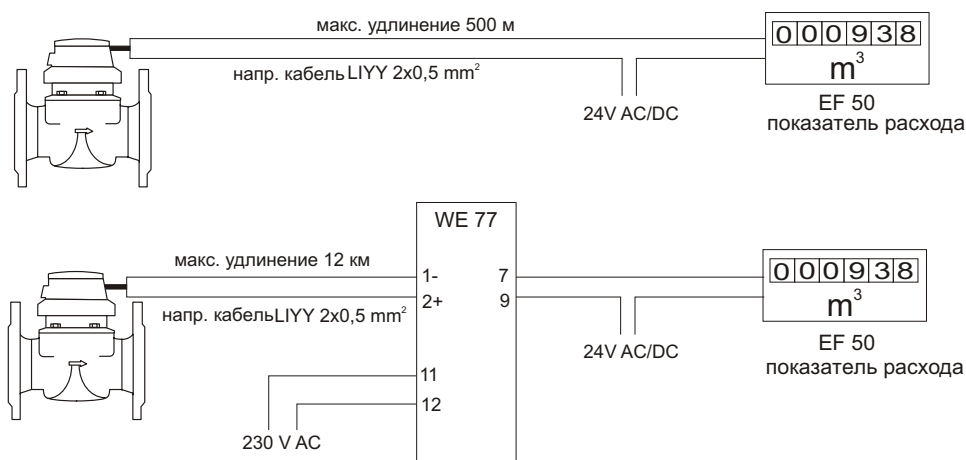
макс. удлинение 500 м

напр. кабель LIYY 2x0,5 mm$^2$

24V AC/DC

000938

m$^3$

EF 50
показатель расхода

WE 77

макс. удлинение 12 км

1-

2+

напр. кабель LIYY 2x0,5 mm$^2$

7

9

11

12

230 V AC

24V AC/DC

000938

m$^3$

EF 50
показатель расхода